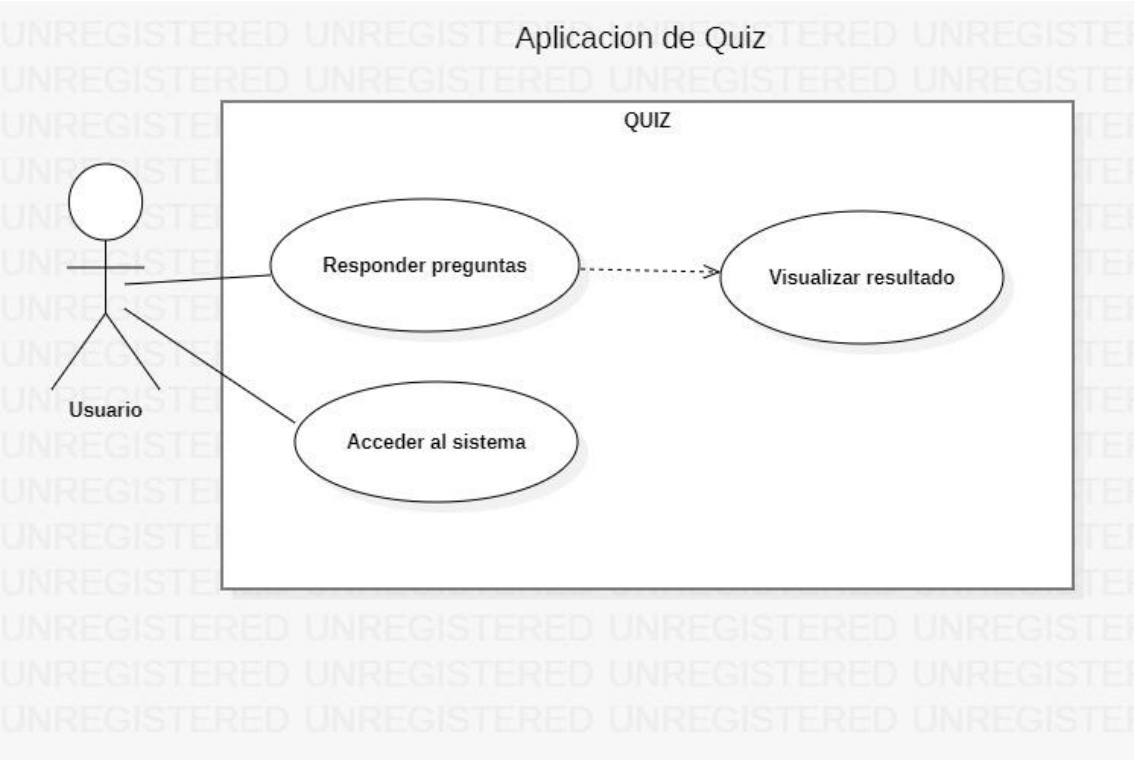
Aplicacion de Quiz

QUIZ

Usuario

Responder preguntas

Visualizar resultado

Acceder al sistema

UNREGISTERED UNREGISTERED UNREGISTERED UNREGISTE
UNREGISTERED UNREGISTERED UNREGISTERED UNREGISTE
UNREGISTERED UNREGISTERED UNREGISTERED UNREGISTE
UNREGISTERED UNREGISTERED UNREGISTERED UNREGISTE
UNREGISTERED UNREGISTERED UNREGISTERED UNREGISTE